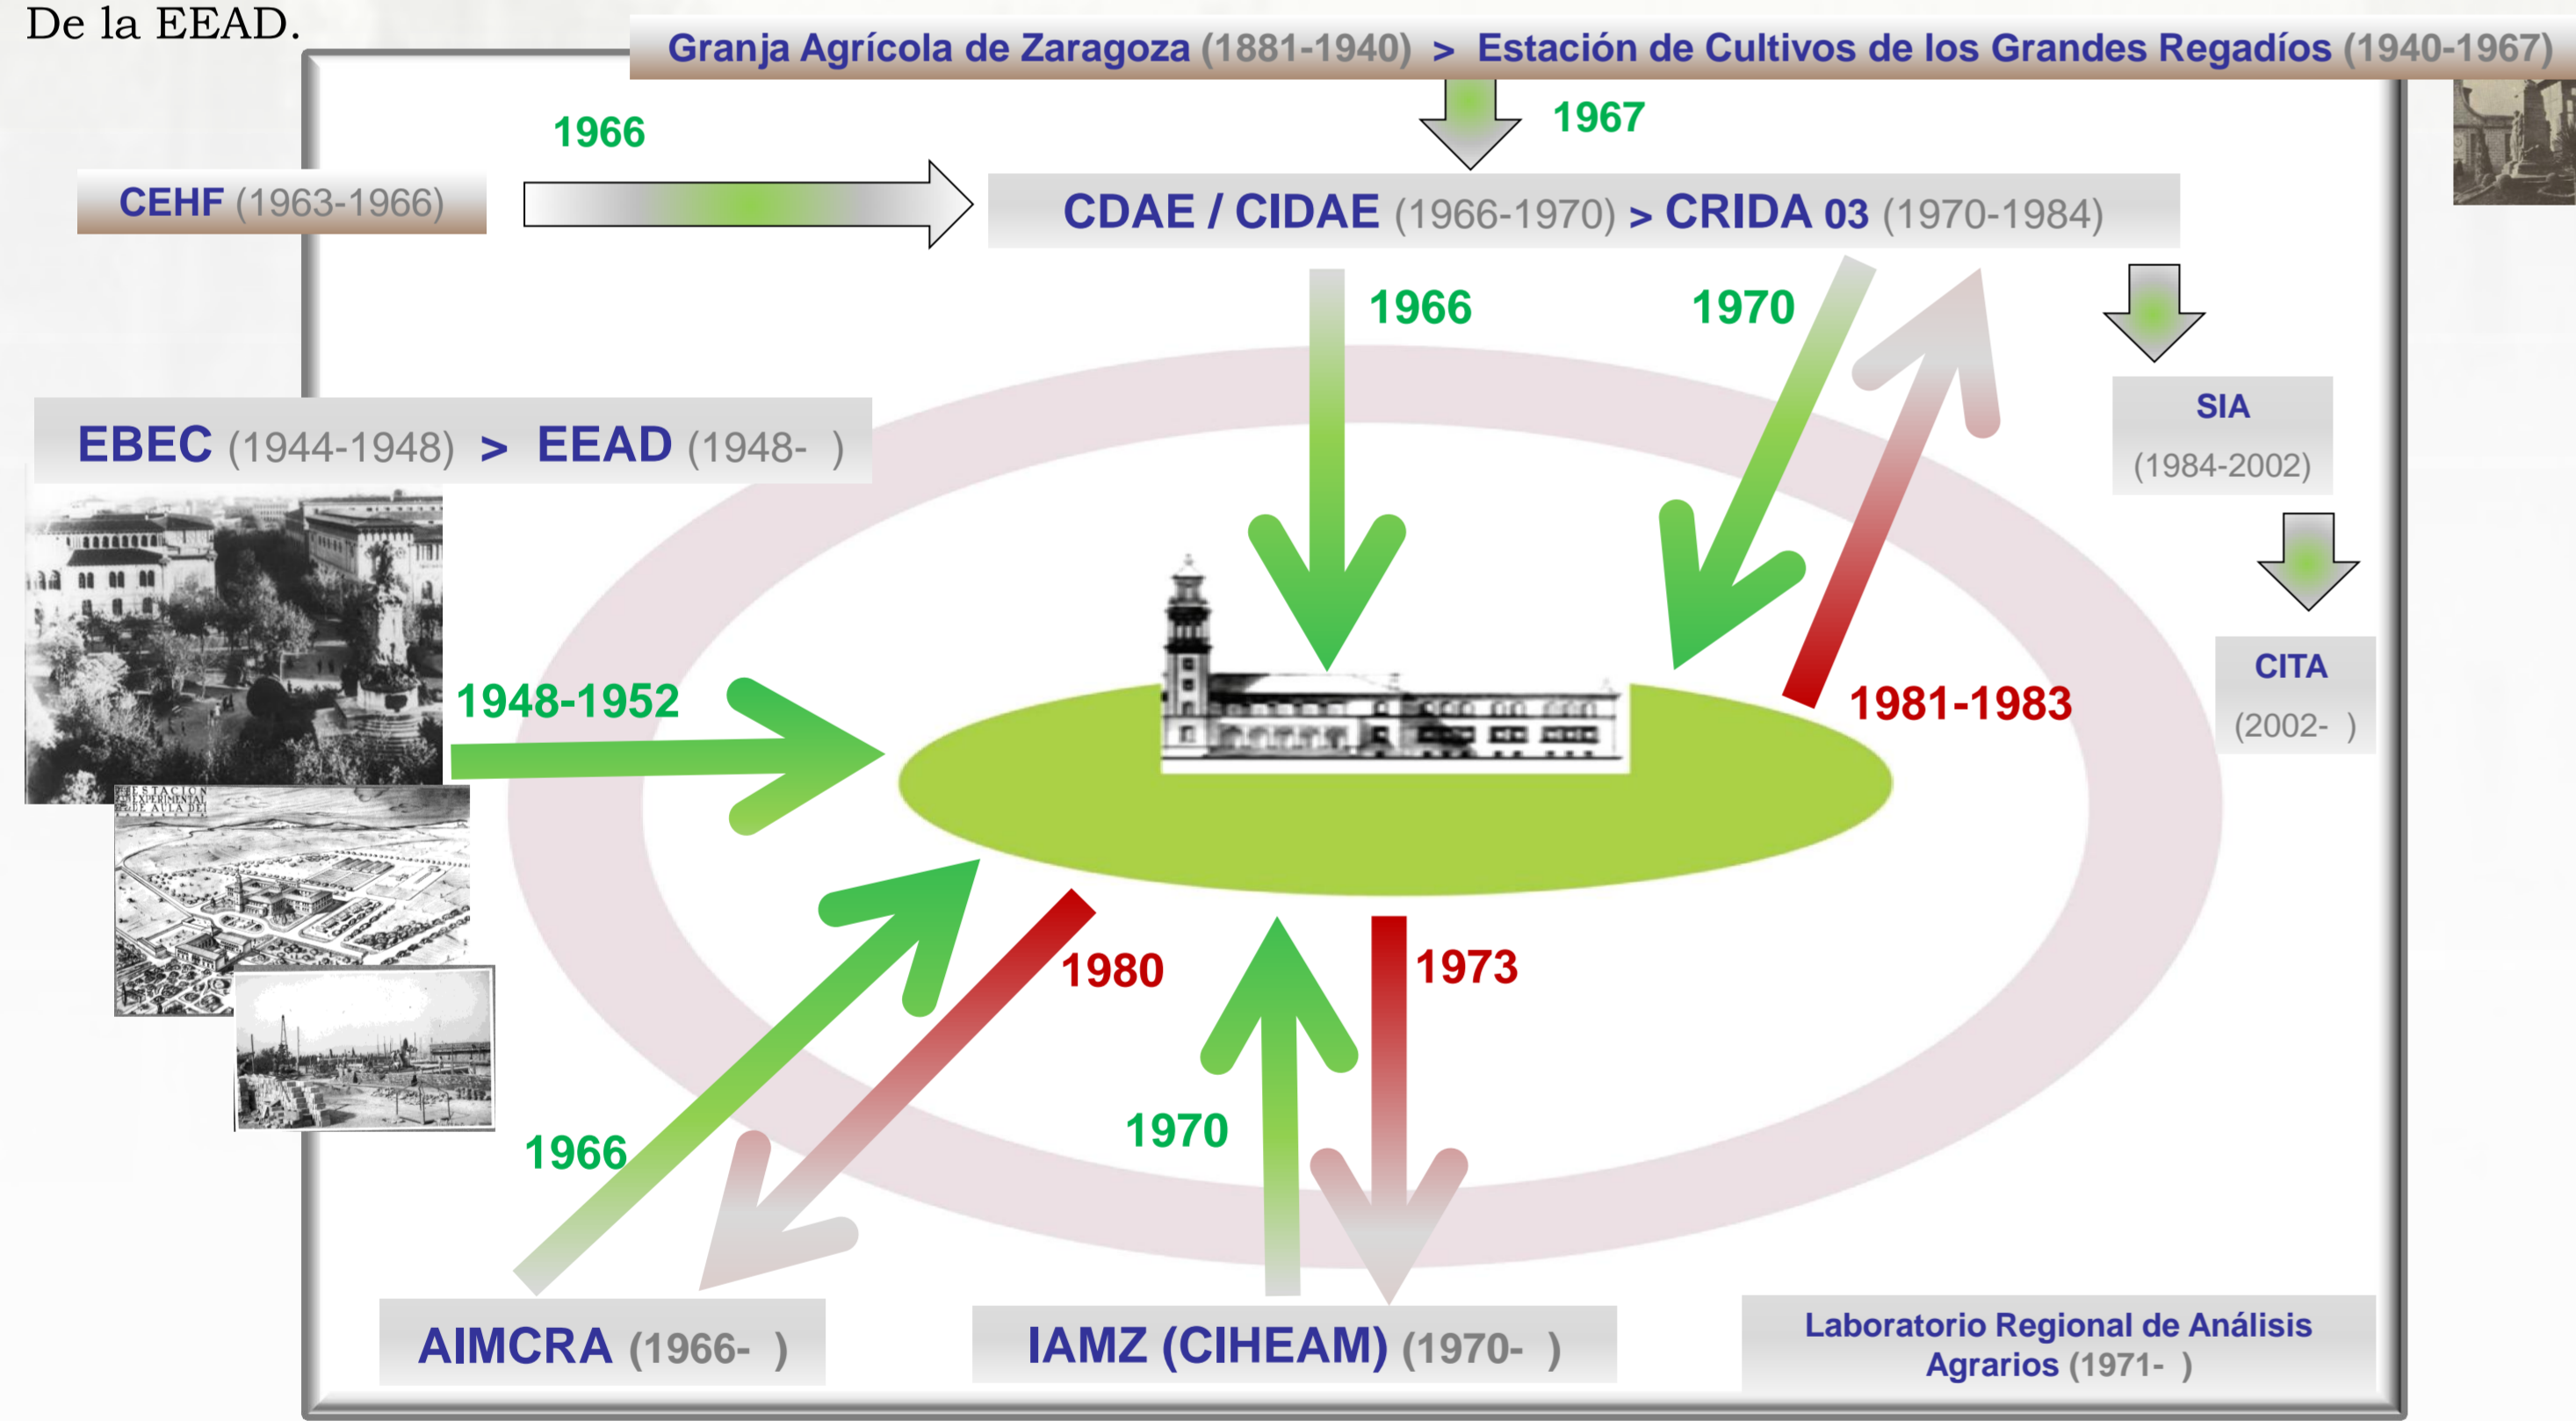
De la EEAD.

Granja Agrícola de Zaragoza (1881-1940) > Estación de Cultivos de los Grandes Regadíos (1940-1967)

1966

1967

CEHF (1963-1966)

CDAE / CIDAE (1966-1970) > CRIDA 03 (1970-1984)

1966

1970

SIA (1984-2002)

EBEC (1944-1948) > EEAD (1948- )

1948-1952

1981-1983

CITA (2002- )

ESTACION EXPERIMENTAL DE AULA DEI

1980

1973

1970

1966

AIMCRA (1966- )

IAMZ (CIHEAM) (1970- )

Laboratorio Regional de Análisis Agrarios (1971- )